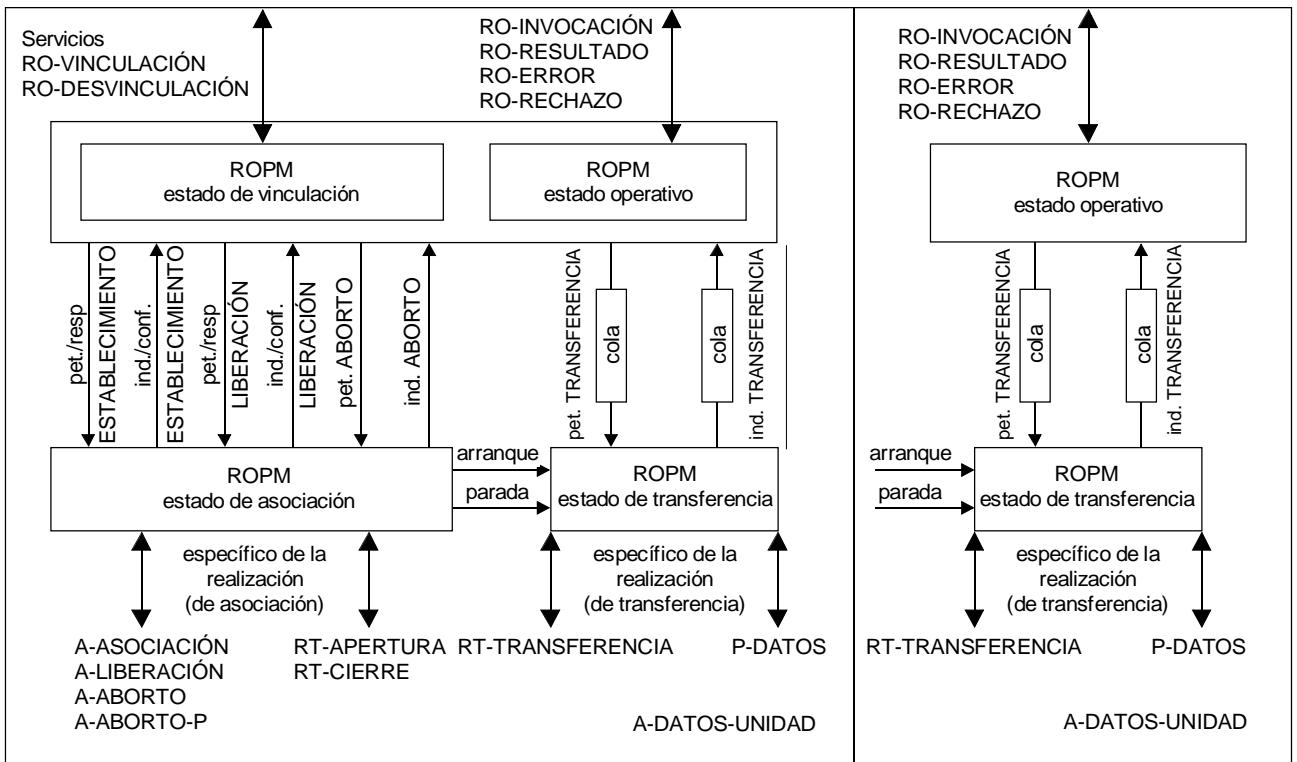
Servicios
RO-VINCULACIÓN
RO-DESVINCULACIÓN

RO-INVOCACIÓN
RO-RESULTADO
RO-ERROR
RO-RECHAZO

ROPM
estado de vinculación

ROPM
estado operativo

pet./resp
ESTABLECIMIENTO
ind./conf.
ESTABLECIMIENTO
pet./resp
LIBERACIÓN
ind./conf.
LIBERACIÓN
pet. ABORTO
ind. ABORTO

pet. TRANSFERENCIA
cola
cola
ind. TRANSFERENCIA

ROPM
estado de asociación

arranque
parada

ROPM
estado de transferencia

específico de la
realización
(de asociación)

específico de la
realización
(de transferencia)

A-ASOCIACIÓN
A-LIBERACIÓN
A-ABORTO
A-ABORTO-P

RT-APERTURA
RT-CIERRE

RT-TRANSFERENCIA

P-DATOS

A-DATOS-UNIDAD

RO-INVOCACIÓN
RO-RESULTADO
RO-ERROR
RO-RECHAZO

ROPM
estado operativo

pet. TRANSFERENCIA
cola
cola
ind. TRANSFERENCIA

arranque
parada

ROPM
estado de transferencia

específico de la
realización
(de transferencia)

RT-TRANSFERENCIA

P-DATOS

A-DATOS-UNIDAD